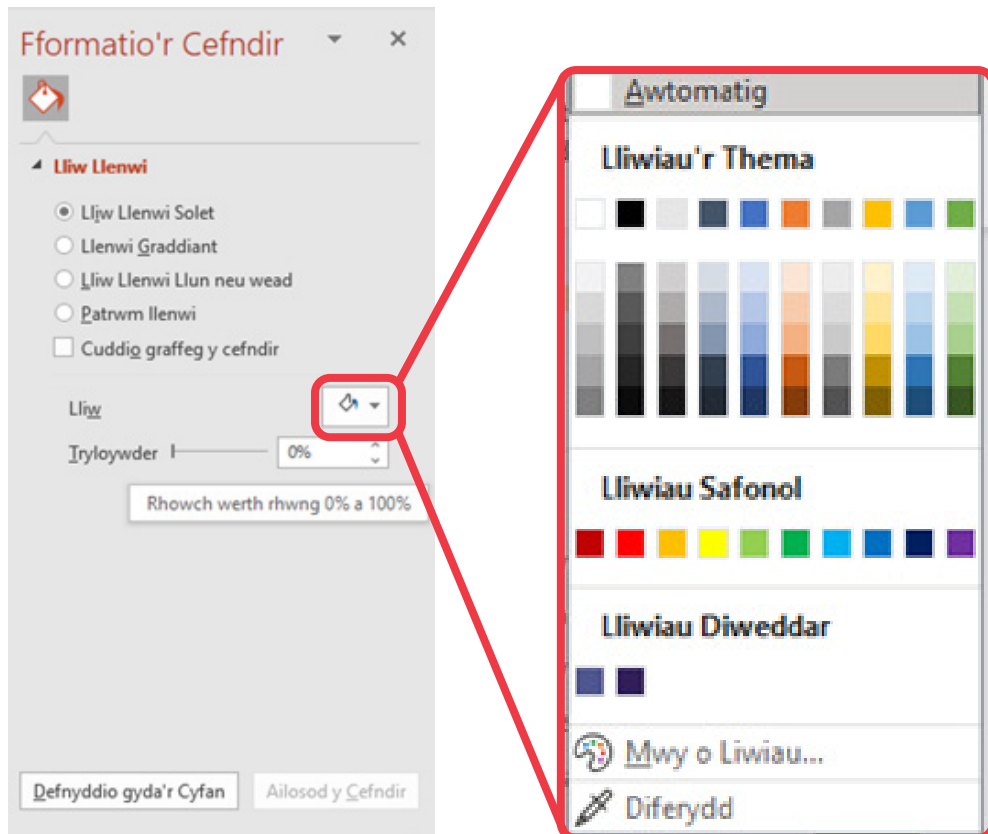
Fformatio'r Cefndir

Lliw Llenwi

Lliw Llenwi Solet

Llenwi Graddiant

Lliw Llenwi Llun neu wead

Patrwm llenwi

Cuddio graffeg y cefndir

Lliw

Tryloywder

0%

Rhowch werth rhwng 0% a 100%

Defnyddio gyda'r Cyfan

Ailosod y Cefndir

Awtomatig

Lliwiau'r Thema

Lliwiau Safonol

Lliwiau Diweddar

Mwy o Liwiau...

Diferydd